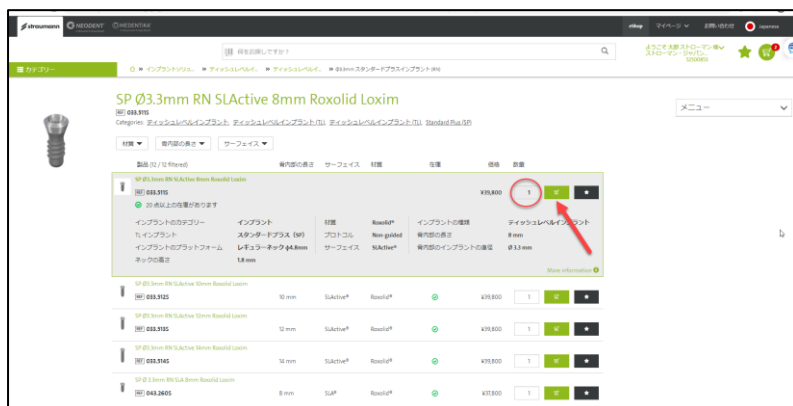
straumann NEODENT MEDENTIKA

eShop マイページ お問い合わせ Japanese

何をお探しですか？

ようこそ 大阪ストローマン様 ストローマン・ジャパン... 3250093

カテゴリー

» インプラントソリュ... » ティッシュレベルイ... » ティッシュレベルイ... » Ø3.3mmスタンダードプラスインプラント (RN)

SP Ø3.3mm RN SLActive 8mm Roxolid Loxim

REF 033.311S

Categories: ティッシュレベルインプラント, ティッシュレベルインプラント (TL), ティッシュレベルインプラント (TL), Standard Plus (SP)

メニュー

材質 骨内部の長さ サーフェイス

製品 (12 / 12 filtered) 骨内部の長さ サーフェイス 材質 在庫 価格 数量

SP Ø3.3mm RN SLActive 8mm Roxolid Loxim
REF 033.311S
20 点以上の在庫があります
¥39,800 1

| インプラントのカテゴリー | インプラント | 材質 | Roxolid® | インプラントの種類 | ティッシュレベルインプラント |
|---|---|---|---|---|---|
| TLインプラント | スタンダードプラス（SP） | プロトコル | Non-guided | 骨内部の長さ | 8 mm |
| インプラントのプラットフォーム | レギュラーネック ϕ4.8mm | サーフェイス | SLActive® | 骨内部のインプラントの直径 | Ø 3.3 mm |
| ネックの高さ | 1.8 mm | | | | |

More information

SP Ø3.3mm RN SLActive 10mm Roxolid Loxim
REF 033.312S 10 mm SLActive® Roxolid® ¥39,800 1

SP Ø3.3mm RN SLActive 12mm Roxolid Loxim
REF 033.313S 12 mm SLActive® Roxolid® ¥39,800 1

SP Ø3.3mm RN SLActive 14mm Roxolid Loxim
REF 033.314S 14 mm SLActive® Roxolid® ¥39,800 1

SP Ø 3.3mm RN SLA 8mm Roxolid Loxim
REF 043.260S 8 mm SLA® Roxolid® ¥37,800 1